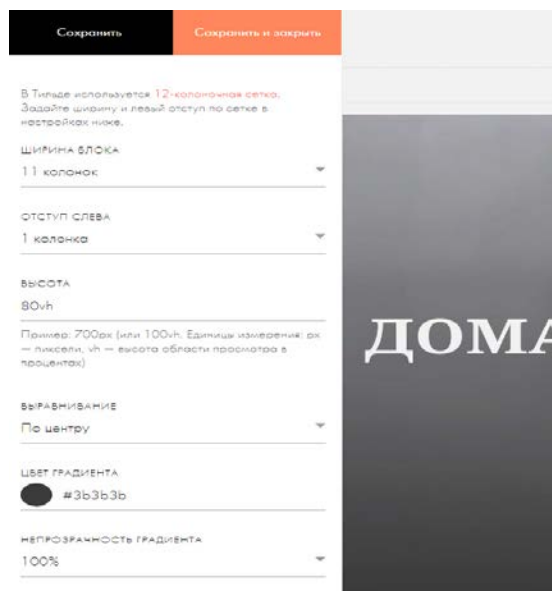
Сохранить

Сохранить и закрыть

В Тильде используется 12-колоночная сетка. Задайте ширину и левый отступ по сетке в настройках ниже.

ШИРИНА БЛОКА

11 колонок

ОТСТУП СЛЕВА

1 колонка

ВЫСОТА

80vh

Пример: 700px (или 100vh. Единицы измерения: px — пиксели, vh — высота области просмотра в процентах)

ВЫРАВНИВАНИЕ

По центру

ЦВЕТ ГРАДИЕНТА

#3b3b3b

НЕПРОЗРАЧНОСТЬ ГРАДИЕНТА

100%

ДОМА